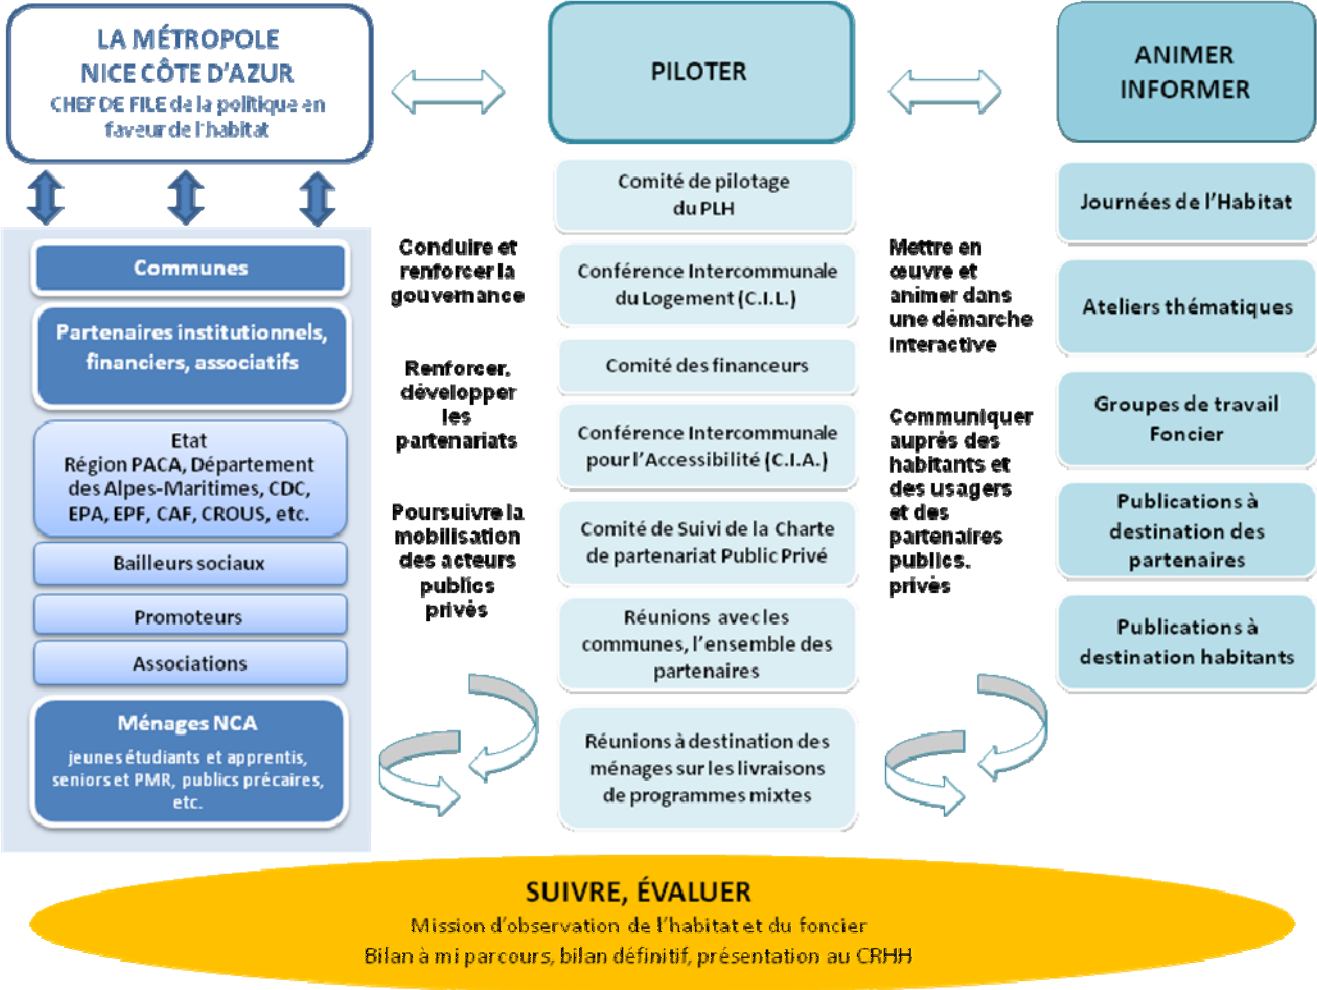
LA MÉTROPOLE NICE CÔTE D'AZUR
CHEF DE FILE de la politique en faveur de l'habitat

Communes

Partenaires institutionnels, financiers, associatifs

Etat
Région PACA, Département des Alpes-Maritimes, CDC, EPA, EPF, CAF, CROUS, etc.

Bailleurs sociaux

Promoteurs

Associations

Ménages NCA
jeunes étudiants et apprentis, seniors et PMR, publics précaires, etc.

Conduire et renforcer la gouvernance

Renforcer, développer les partenariats

Poursuivre la mobilisation des acteurs publics privés

PILOTER

Comité de pilotage du PLH

Conférence Intercommunale du Logement (C.I.L.)

Comité des financeurs

Conférence Intercommunale pour l'Accessibilité (C.I.A.)

Comité de Suivi de la Charte de partenariat Public Privé

Réunions avec les communes, l'ensemble des partenaires

Réunions à destination des ménages sur les livraisons de programmes mixtes

Mettre en œuvre et animer dans une démarche interactive

Communiquer auprès des habitants et des usagers et des partenaires publics, privés

ANIMER INFORMER

Journées de l'Habitat

Ateliers thématiques

Groupes de travail Foncier

Publications à destination des partenaires

Publications à destination habitants

SUIVRE, ÉVALUER
Mission d'observation de l'habitat et du foncier
Bilan à mi parcours, bilan définitif, présentation au CRHH